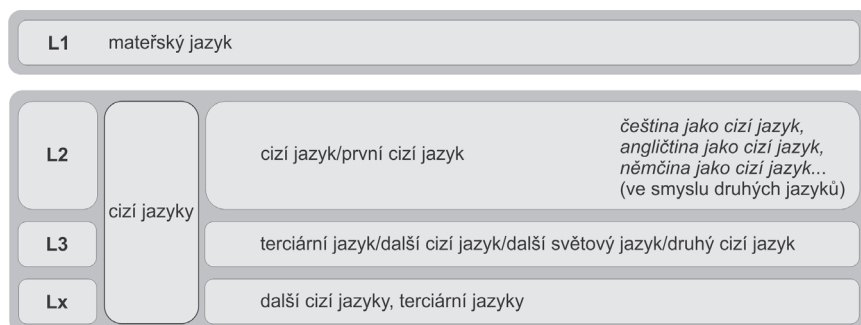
L1 mateřský jazyk

L2

cizí jazyky

cizí jazyk/první cizí jazyk

*čeština jako cizí jazyk, angličtina jako cizí jazyk, němčina jako cizí jazyk...* (ve smyslu druhých jazyků)

L3

terciární jazyk/další cizí jazyk/další světový jazyk/druhý cizí jazyk

Lx

další cizí jazyky, terciární jazyky